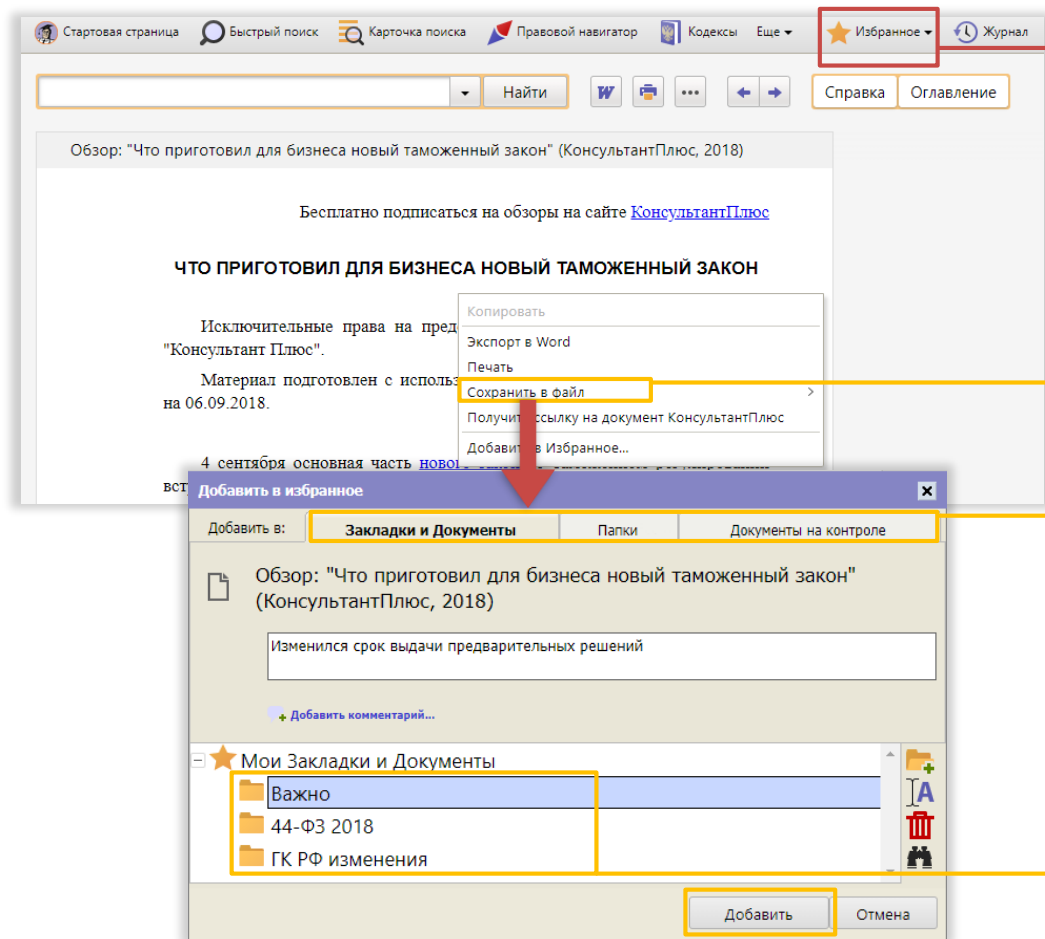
Стартовая страница Быстрый поиск Карточка поиска Правовой навигатор Кодексы Еще Избранное Журнал

Найти

Справка Оглавление

Обзор: "Что приготовил для бизнеса новый таможенный закон" (КонсультантПлюс, 2018)

Бесплатно подписаться на обзоры на сайте КонсультантПлюс

ЧТО ПРИГОТОВИЛ ДЛЯ БИЗНЕСА НОВЫЙ ТАМОЖЕННЫЙ ЗАКОН

Исключительные права на пред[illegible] "Консультант Плюс".

Материал подготовлен с исполь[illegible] на 06.09.2018.

4 сентября основная часть новог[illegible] вст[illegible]

Копировать
Экспорт в Word
Печать
Сохранить в файл
Получит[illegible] ссылку на документ КонсультантПлюс
Добави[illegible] в Избранное...

Добавить в избранное

Добавить в: Закладки и Документы Папки Документы на контроле

Обзор: "Что приготовил для бизнеса новый таможенный закон" (КонсультантПлюс, 2018)

Изменился срок выдачи предварительных решений

Добавить комментарий...

Мои Закладки и Документы
Важно
44-ФЗ 2018
ГК РФ изменения

Добавить Отмена